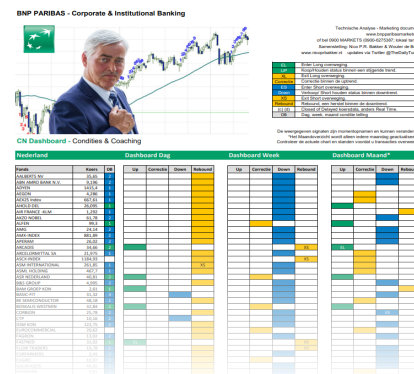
BNP PARIBAS - Corporate & Institutional Banking

Technische Analyse - Marketing docum
www.bnpparibasmarkets
of bel 0800 MARKETS (0800-6275387, klaar ter
Samenstelling: Nico P.R. Bakker & Wouter de B
www.nicopbakker.nl - updates via Twitter @TheDailyTu

| | |
|---|---|
| EL | Enter Long overweging |
| UP | Koop/Houden status binnen een stijgende trend. |
| XL | Exit Long overweging |
| Correctie | Correctie binnen de uptrend. |
| ES | Enter Short overweging. |
| Down | Verkoop/ Short houden status binnen downtrend |
| XS | Exit Short overweging. |
| Rebound | Rebound, een herstel binnen de downtrend |
| c(l)-(s) | Closed of Delayed koerstabel, andere Real Time. |
| DB | Dag, week, maand positie telling |

CN Dashboard - Condities & Coaching

De weergegeven signalen zijn momentopnamen en kunnen veranderen.
*Het Maandoverzicht wordt alleen intere maandag geactualiseerd.
Controleer de actuele chart en standen voordat u handelsbeslissingen neemt.

| Nederland | | | Dashboard Dag | | | | Dashboard Week | | | | Dashboard Maand* | | | |
|---|---|---|---|---|---|---|---|---|---|---|---|---|---|---|
| Fonds | Koers | DB | Up | Correctie | Down | Rebound | Up | Correctie | Down | Rebound | Up | Correctie | Down | Rebound |
| AALBERTS NV | 35,65 | | | | | | | | | | | | | |
| ABN AMRO BANK N.V. | 18,236 | | | | | | | | | | | | | |
| AEGON | 3,473 | | | | | | | | | | | | | |
| AEX index | 4,286 | | | | | | | | | | | | | |
| AHOLD DEL | 567,61 | | | | | | | | | | | | | |
| AIR FRANCE -KLM | 26,095 | | | | | | | | | | | | | |
| AKZO NOBEL | 1,292 | | | | | | | | | | | | | |
| ALFEN | 61,78 | | | | | | | | | | | | | |
| AMG | 88,3 | | | | | | | | | | | | | |
| AMX-INDEX | 29,14 | | | | | | | | | | | | | |
| APERAM | 881,89 | | | | | | | | | | | | | |
| ARCADIS | 26,32 | | | | | | | | ES | | | | | |
| ARCELORMITTAL SA | 34,66 | | | | | | | | | | | | | |
| ASCX-INDEX | 21,675 | | | | | | | | | | | | | |
| ASM INTERNATIONAL | 1184,51 | | | | | | | | | | | | | |
| ASML HOLDING | 351,95 | | | | XS | | | | | | | | | |
| ASR NEDERLAND | 467,7 | | | | | | | | | | | | | |
| B&S GROUP | 40,81 | | | | | | | | | | | | | |
| BAM GROEP KON | 6,200 | | | | | | | | | | | | | |
| BASIC-FIT | 2,53 | | | | | | | | | | | | | |
| BE SEMICONDUCTOR | 35,08 | | | | | | | | | | | | | |
| BRUNEL INTERNAT | 59,66 | | | | | | | | | | | | | |
| CORBION | 9,86 | | | | | | | | | | | | | |
| CTP | 34,76 | | | | | | | | | | | | | |
| DSM-FIRMENICH | 12,16 | | | | | | | | | | | | | |
| EUROCOMMERCIAL | 121,75 | | | | | | | | | | | | | |
| EURONEXT | 22,2 | | | | | | | | | | | | | |
| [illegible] | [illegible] | | | | | | | | | | | | | |